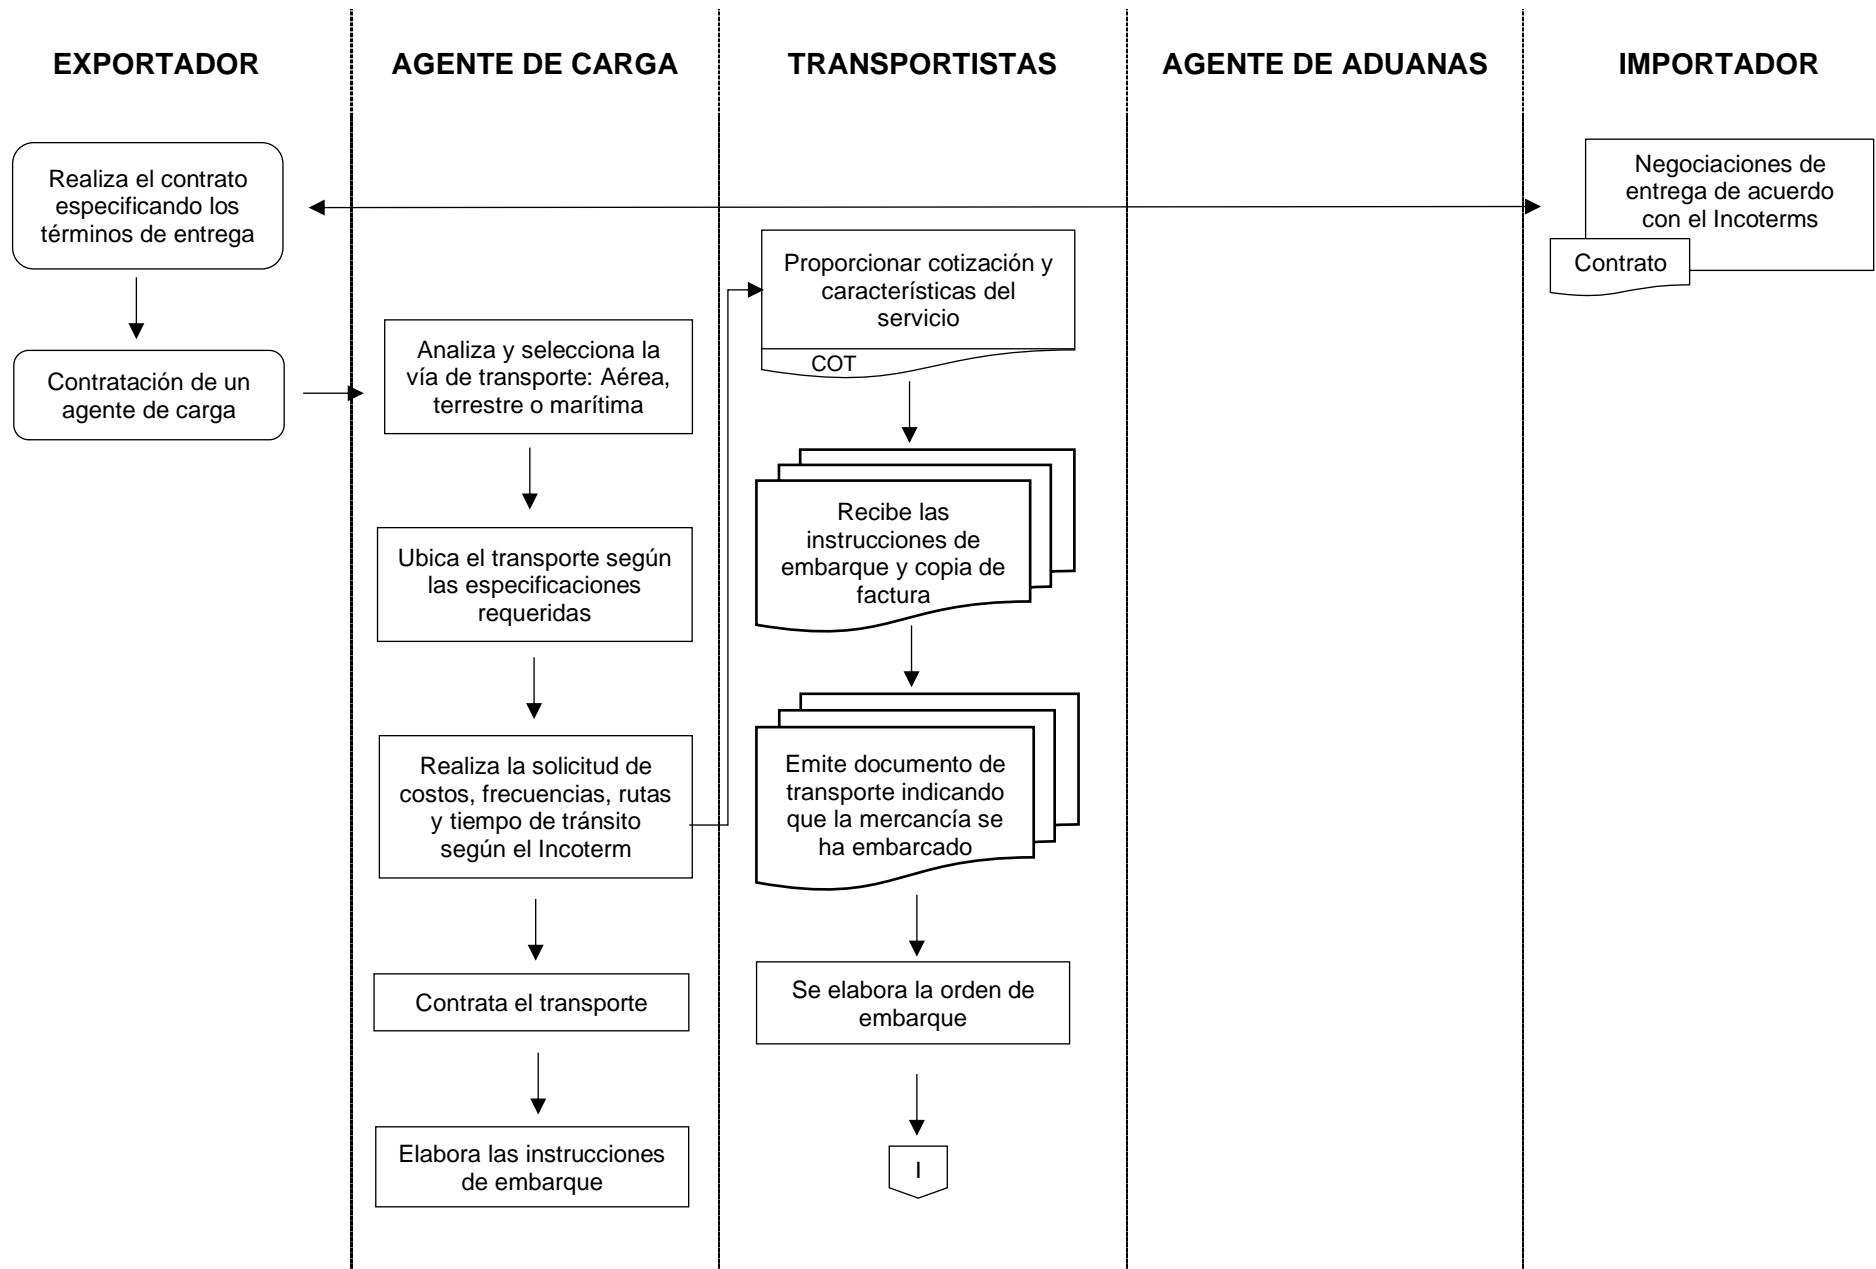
EXPORTADOR

AGENTE DE CARGA

TRANSPORTISTAS

AGENTE DE ADUANAS

IMPORTADOR

Realiza el contrato especificando los términos de entrega

Negociaciones de entrega de acuerdo con el Incoterms

Contrato

Proporcionar cotización y características del servicio

COT

Contratación de un agente de carga

Analiza y selecciona la vía de transporte: Aérea, terrestre o marítima

Recibe las instrucciones de embarque y copia de factura

Ubica el transporte según las especificaciones requeridas

Realiza la solicitud de costos, frecuencias, rutas y tiempo de tránsito según el Incoterm

Emite documento de transporte indicando que la mercancía se ha embarcado

Contrata el transporte

Se elabora la orden de embarque

Elabora las instrucciones de embarque

I